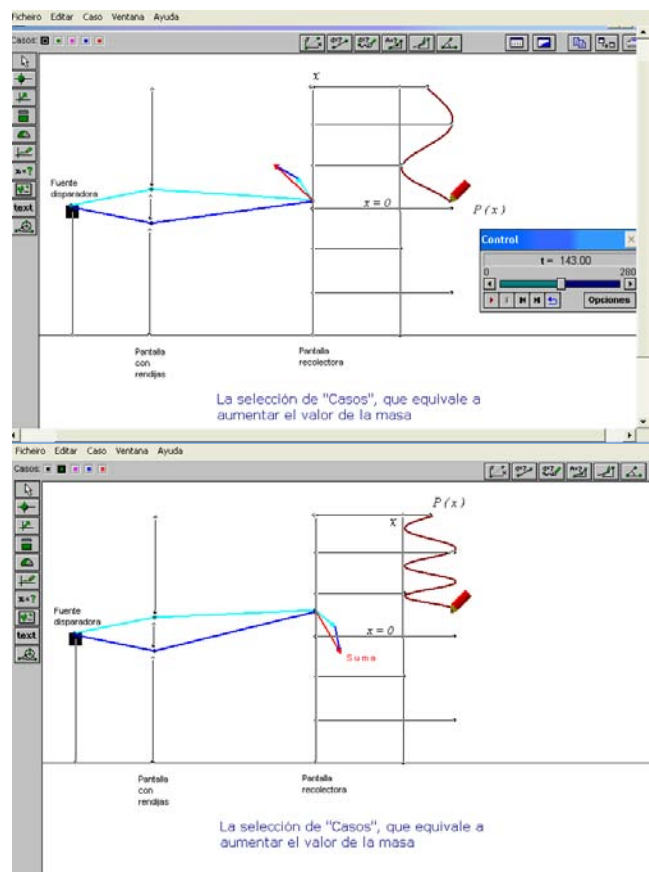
Ficheiro Editar Caso Ventana Ayuda

Casos:

text

x

Fuente disparadora

$x = 0$

$P(x)$

Control

t = 143.00

0

280

Opciones

Pantalla con rendijas

Pantalla recolectora

La selección de "Casos", que equivale a aumentar el valor de la masa

Ficheiro Editar Caso Ventana Ayuda

Casos:

text

$P(x)$

x

Fuente disparadora

$x = 0$

Suma

Pantalla con rendijas

Pantalla recolectora

La selección de "Casos", que equivale a aumentar el valor de la masa